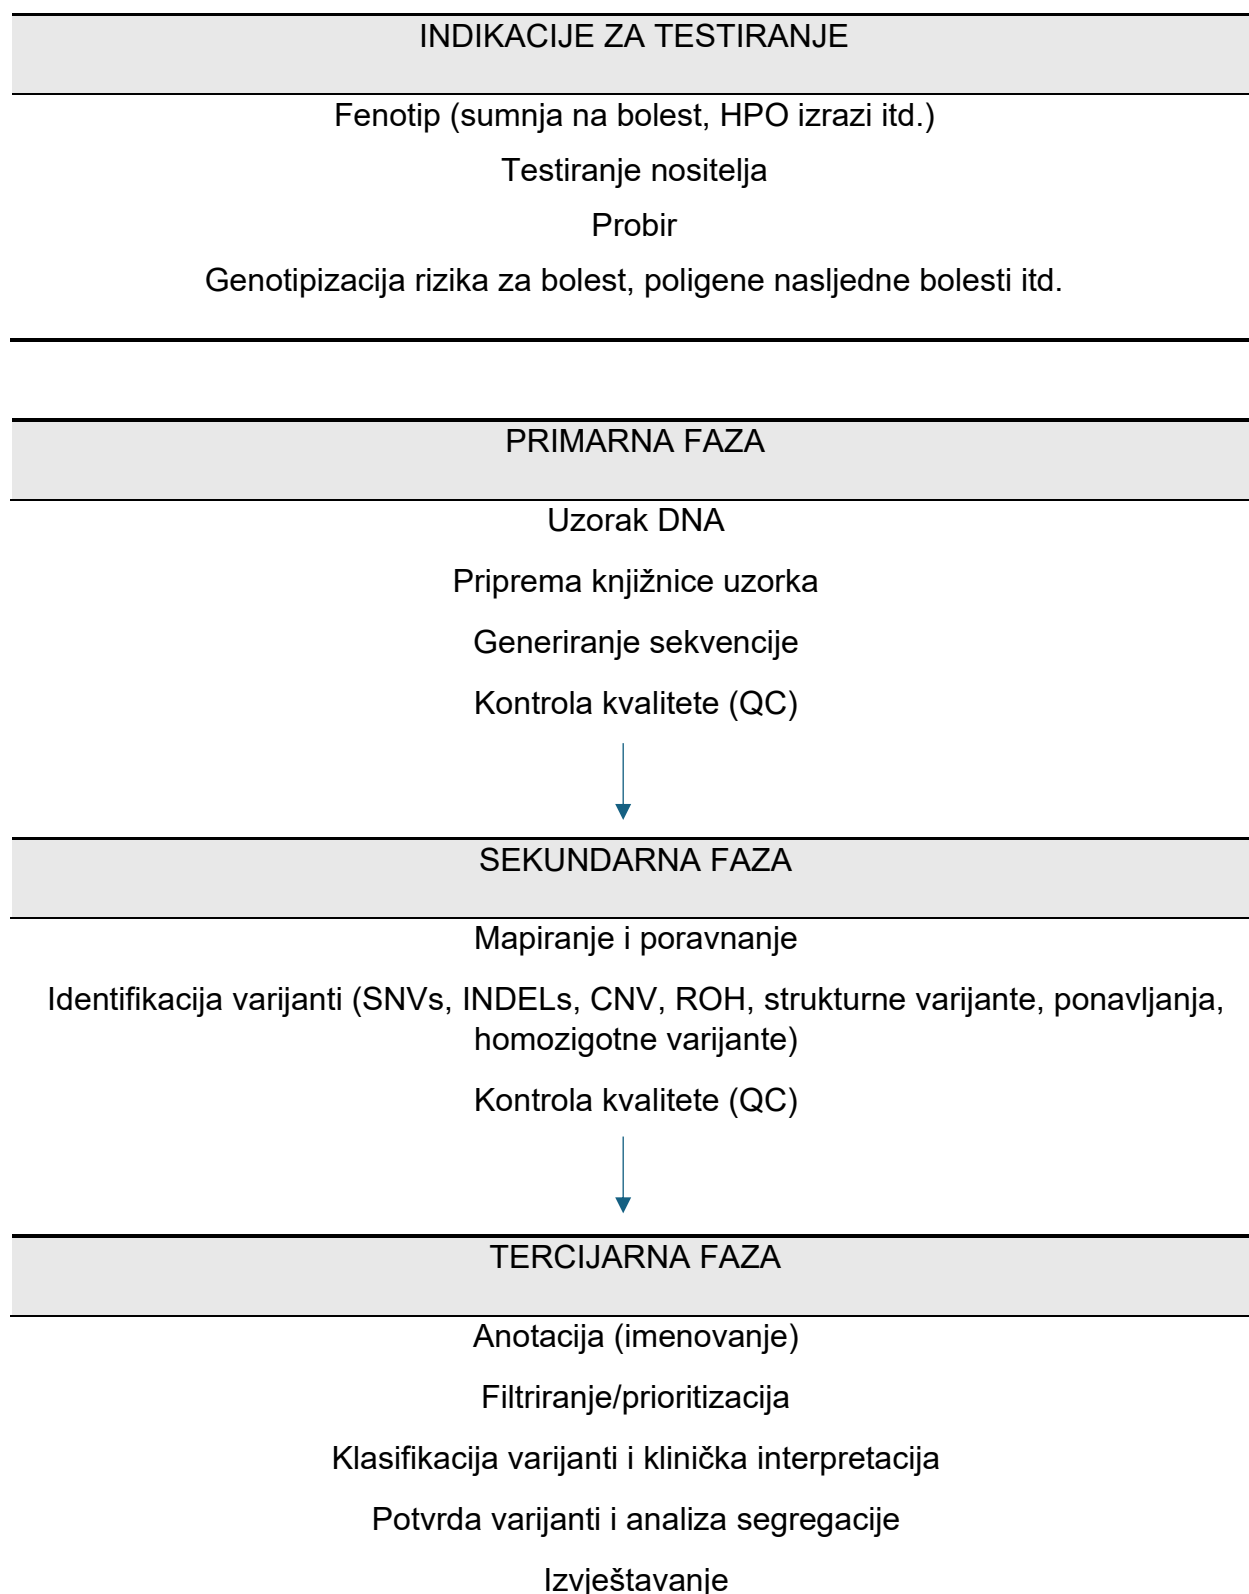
INDIKACIJE ZA TESTIRANJE

Fenotip (sumnja na bolest, HPO izrazi itd.)

Testiranje nositelja

Probir

Genotipizacija rizika za bolest, poligene nasljedne bolesti itd.

PRIMARNA FAZA

Uzorak DNA

Priprema knjižnice uzorka

Generiranje sekvencije

Kontrola kvalitete (QC)

SEKUNDARNA FAZA

Mapiranje i poravnanje

Identifikacija varijanti (SNVs, INDELs, CNV, ROH, strukturne varijante, ponavljanja, homozigotne varijante)

Kontrola kvalitete (QC)

TERCIJARNA FAZA

Anotacija (imenovanje)

Filtriranje/prioritizacija

Klasifikacija varijanti i klinička interpretacija

Potvrda varijanti i analiza segregacije

Izvještavanje